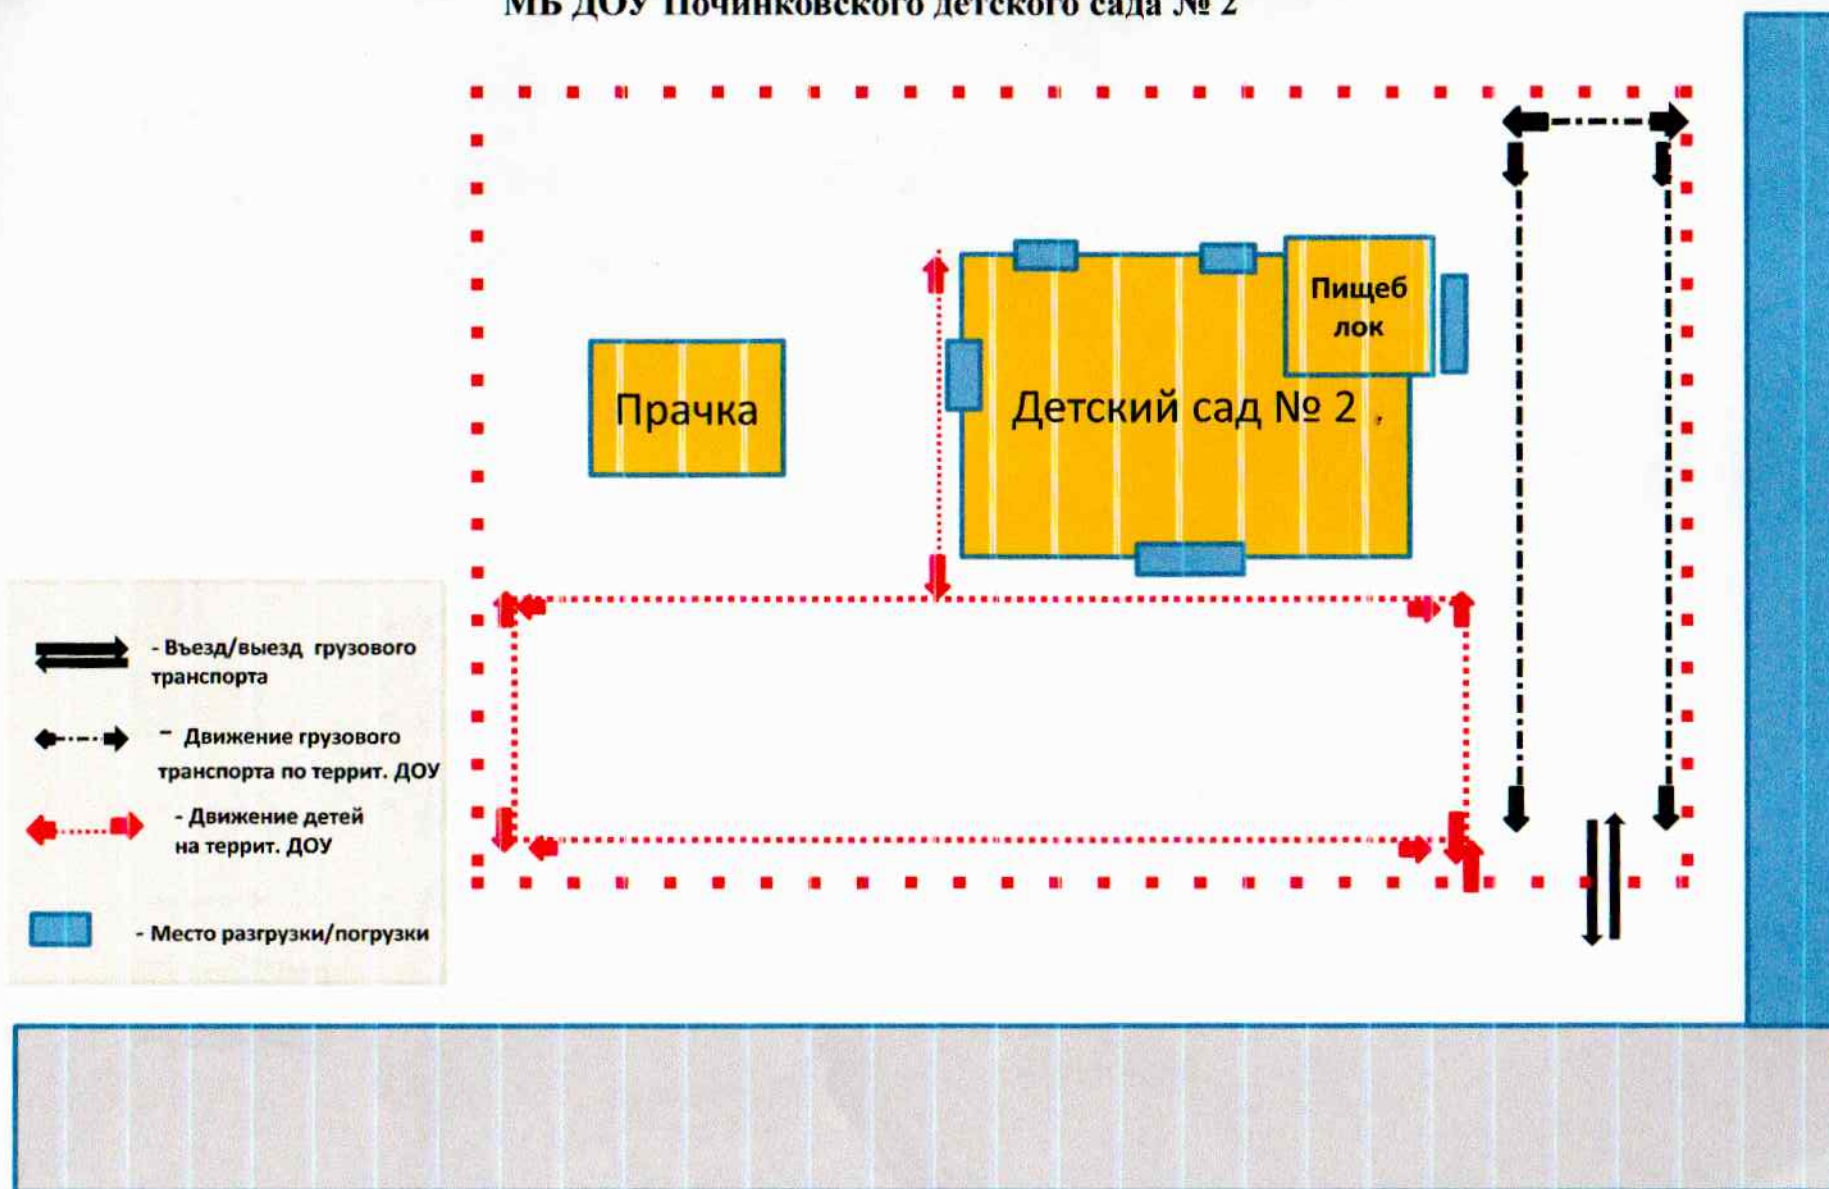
МБ ДОУ Починковского детского сада № 2

Прачка

Детский сад № 2

Пищеб лок

- Въезд/выезд грузового транспорта

- Движение грузового транспорта по террит. ДОУ

- Движение детей на террит. ДОУ

- Место разгрузки/погрузки